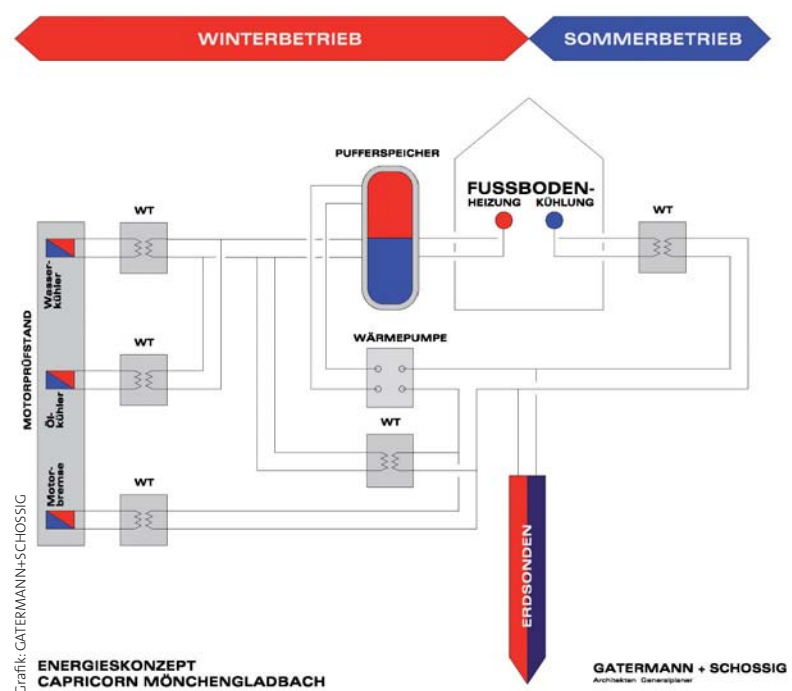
WINTERBETRIEB
SOMMERBETRIEB

PUFFERSPEICHER

FUSSBODEN-
HEIZUNG KÜHLUNG

WT
WT
WT
WT
WT

MOTORPRÜFSTAND
Wasser-kühler
Öl-kühler
Motor-bremse

WÄRMEPUMPE

ERDSONDEN

Grafik: GATERMANN+SCHOSSIG

ENERGIESKONZEPT
CAPRICORN MÖNCHENGLADBACH

GATERMANN + SCHOSSIG
Architekten Generalplaner